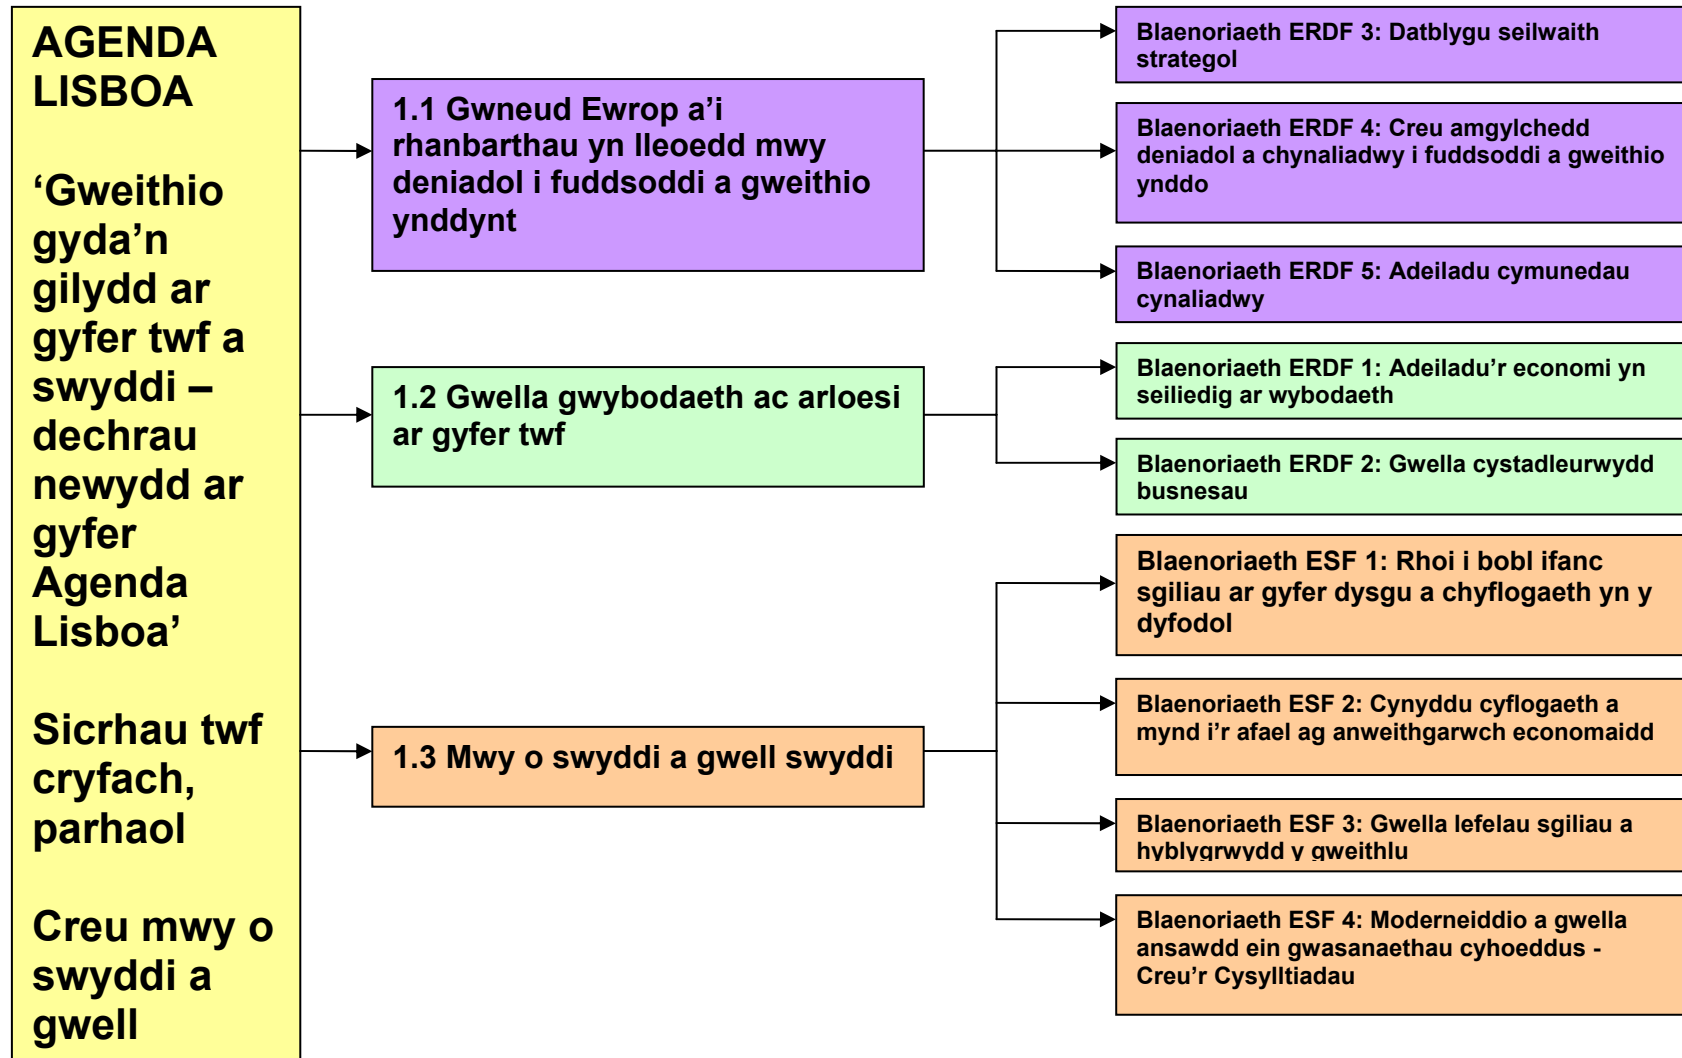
AGENDA LISBOA

'Gweithio gyda'n gilydd ar gyfer twf a swyddi – dechrau newydd ar gyfer Agenda Lisboa'

Sicrhau twf cryfach, parhaol

Creu mwy o swyddi a gwell

1.1 Gwneud Ewrop a'i rhanbarthau yn lleoedd mwy deniadol i fuddsoddi a gweithio ynddynt

1.2 Gwella gwybodaeth ac arloesi ar gyfer twf

1.3 Mwy o swyddi a gwell swyddi

Blaenoriaeth ERDF 3: Datblygu seilwaith strategol

Blaenoriaeth ERDF 4: Creu amgylchedd deniadol a chynaliadwy i fuddsoddi a gweithio ynddo

Blaenoriaeth ERDF 5: Adeiladu cymunedau cynaliadwy

Blaenoriaeth ERDF 1: Adeiladu'r economi yn seiliedig ar wybodaeth

Blaenoriaeth ERDF 2: Gwella cystadleurwydd busnesau

Blaenoriaeth ESF 1: Rhoi i bobl ifanc sgiliau ar gyfer dysgu a chyflogaeth yn y dyfodol

Blaenoriaeth ESF 2: Cynyddu cyflogaeth a mynd i'r afael ag anweithgarwch economaidd

Blaenoriaeth ESF 3: Gwella lefelau sgiliau a hyblygrwydd y gweithlu

Blaenoriaeth ESF 4: Moderneiddio a gwella ansawdd ein gwasanaethau cyhoeddus - Creu'r Cysylltiadau